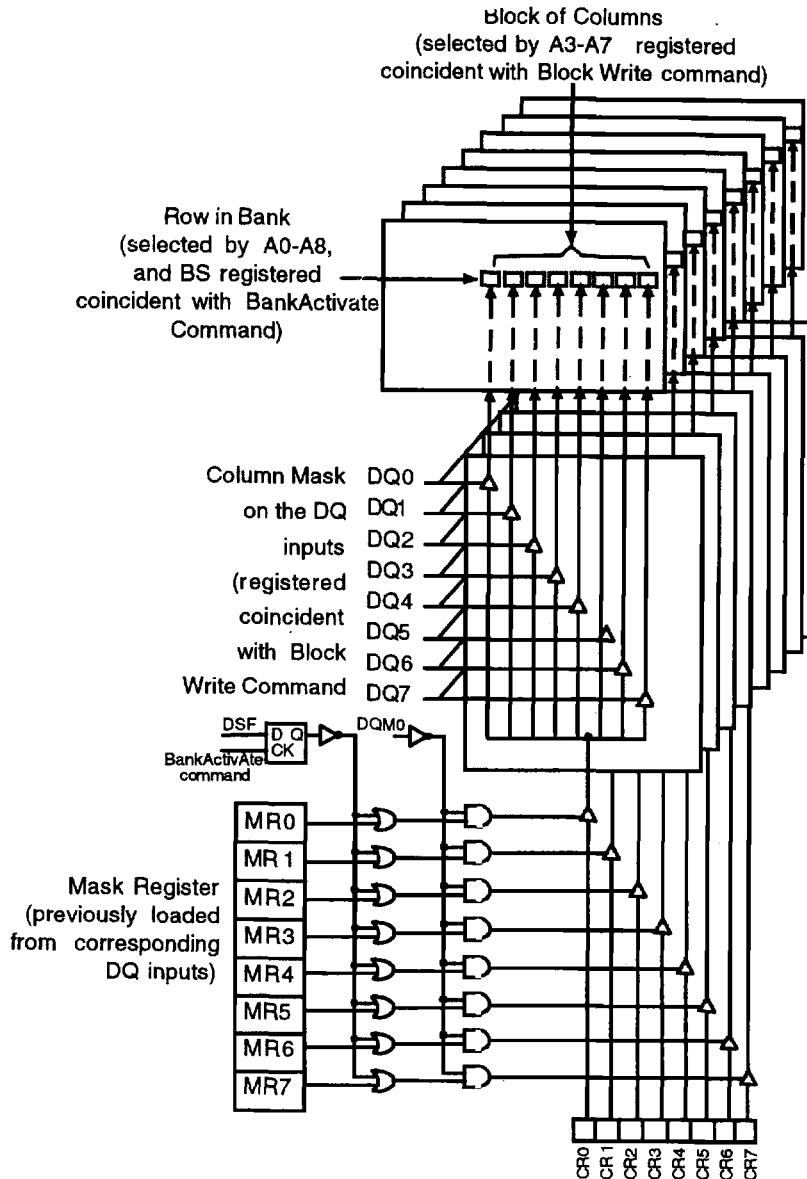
Block of Columns
(selected by A3-A7 registered coincident with Block Write command)

Row in Bank
(selected by A0-A8, and BS registered coincident with BankActivate Command)

Column Mask on the DQ inputs (registered coincident with Block Write Command

DQ0
DQ1
DQ2
DQ3
DQ4
DQ5
DQ6
DQ7

DSF
D Q
CK
BankActivAte command
DQM0

MR0
MR 1
MR2
MR3
MR4
MR5
MR6
MR7

Mask Register (previously loaded from corresponding DQ inputs)

CR0
CR1
CR2
CR3
CR4
CR5
CR6
CR7